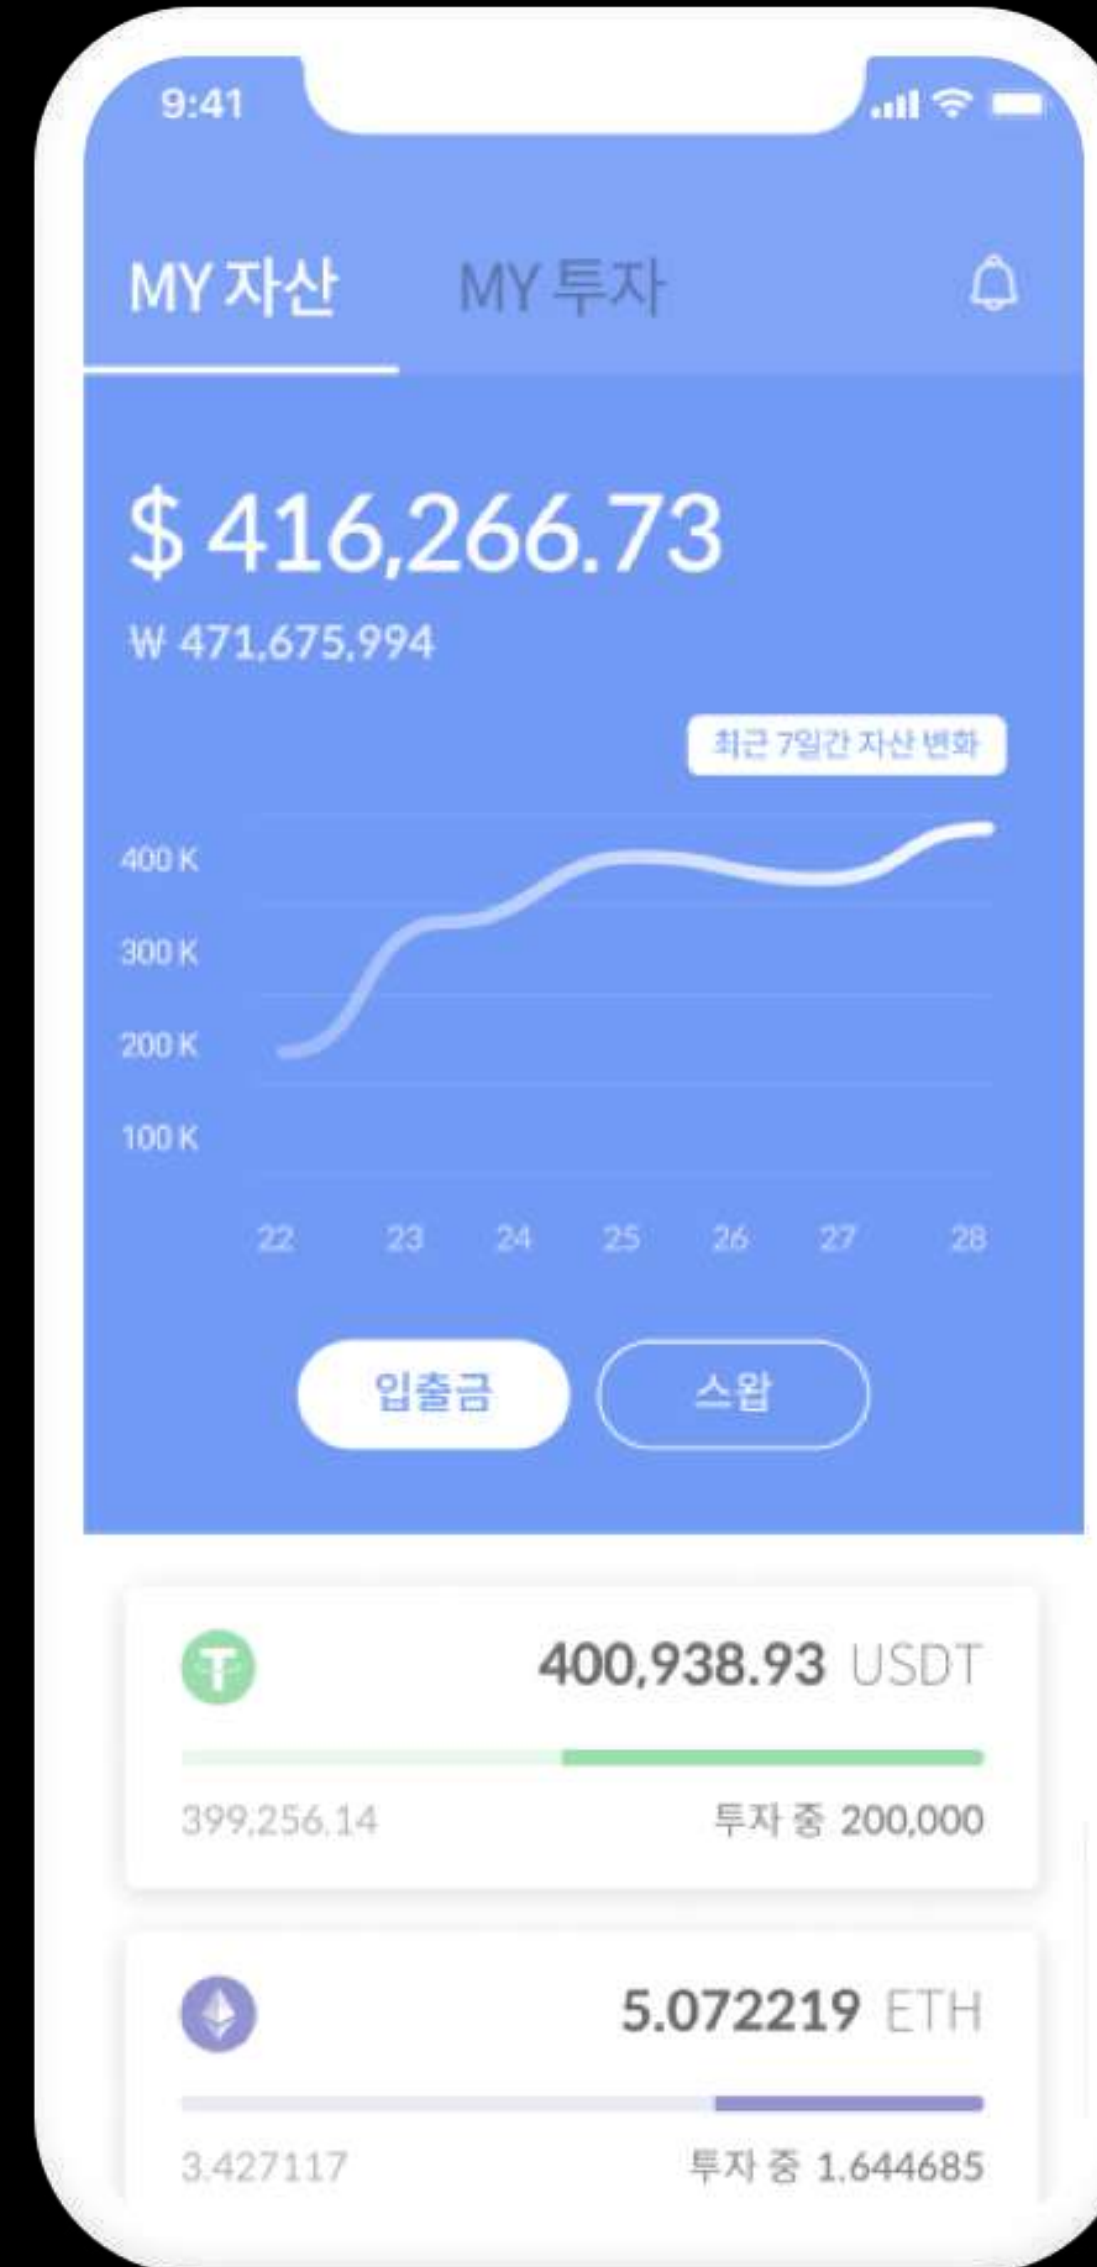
9:41

MY 자산 MY 투자

$ 416,266.73
₩ 471,675,994

최근 7일간 자산 변화

400 K
300 K
200 K
100 K

22 23 24 25 26 27 28

입출금 스왑

400,938.93 USDT
399,256.14 투자 중 200,000

5.072219 ETH
3.427117 투자 중 1.644685